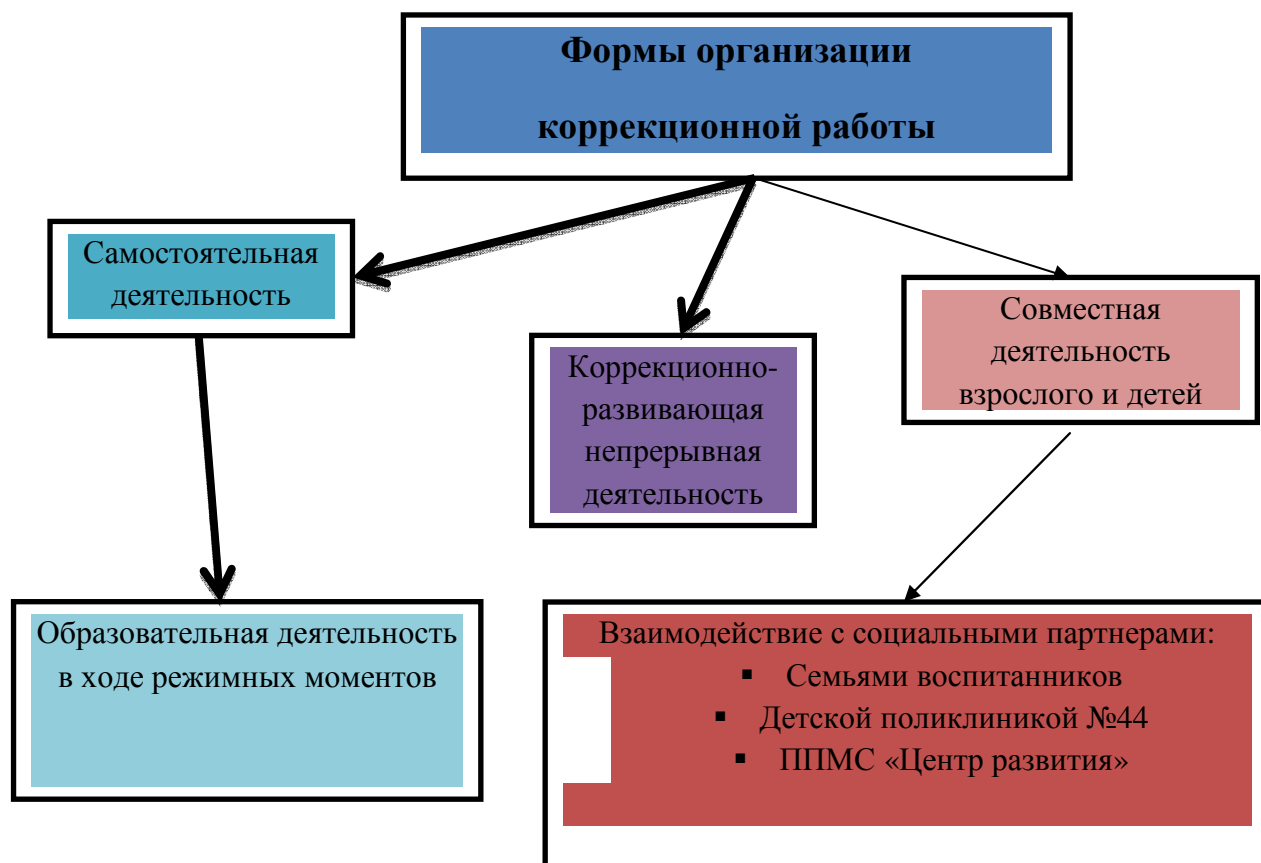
Формы организации коррекционной работы

Самостоятельная деятельность

Коррекционно-развивающая непрерывная деятельность

Совместная деятельность взрослого и детей

Образовательная деятельность в ходе режимных моментов

Взаимодействие с социальными партнерами:
- Семьями воспитанников
- Детской поликлиникой №44
- ППМС «Центр развития»